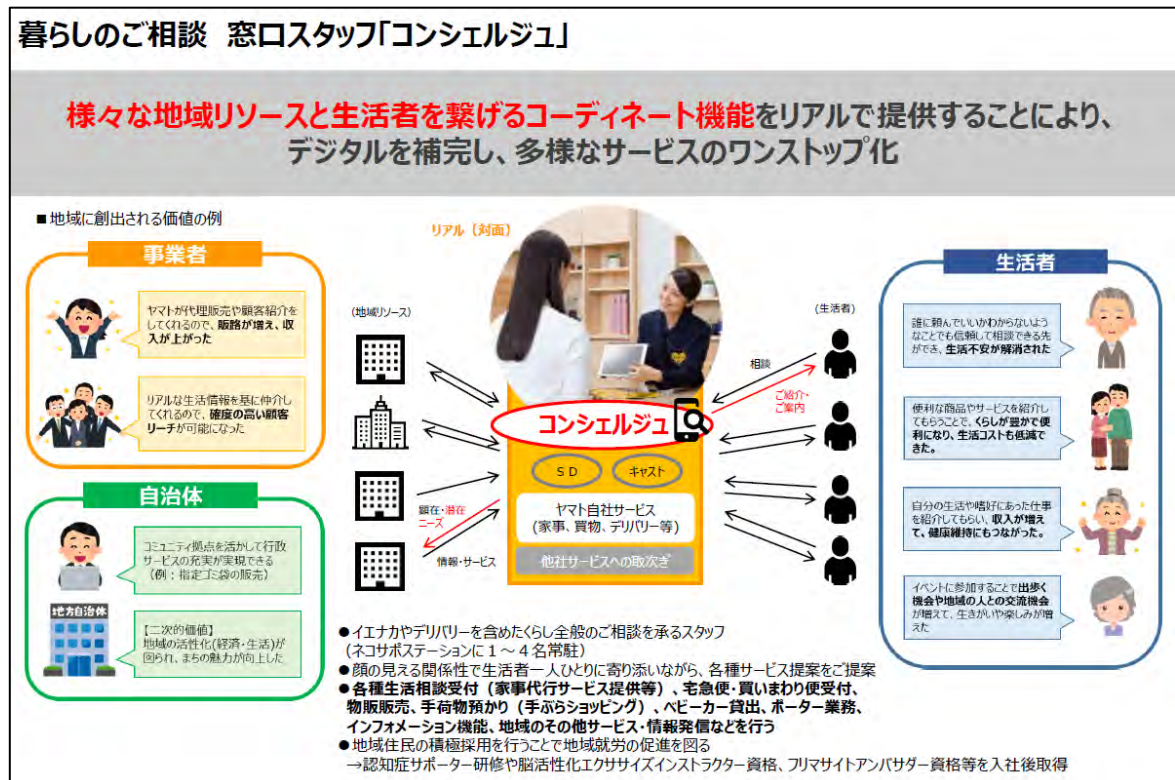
暮らしのご相談　窓口スタッフ「コンシェルジュ」

様々な地域リソースと生活者を繋げるコーディネート機能をリアルで提供することにより、デジタルを補完し、多様なサービスのワンストップ化

■地域に創出される価値の例

事業者

ヤマトが代理販売や顧客紹介をしてくれるので、販路が増え、収入が上がった

リアルな生活情報を基に仲介してくれるので、確度の高い顧客リーチが可能になった

自治体

コミュニティ拠点を活かして行政サービスの充実が実現できる（例：指定ゴミ袋の販売）

地方自治体

【二次的価値】地域の活性化(経済・生活)が図られ、まちの魅力が向上した

リアル（対面）

（地域リソース）

顕在・潜在ニーズ

情報・サービス

コンシェルジュ

ＳＤ

キャスト

ヤマト自社サービス（家事、買物、デリバリー等）

他社サービスへの取次ぎ

（生活者）

相談

ご紹介・ご案内

生活者

誰に頼んでいいかわからないようなことでも信頼して相談できる先ができ、生活不安が解消された

便利な商品やサービスを紹介してもらうことで、くらしが豊かで便利になり、生活コストも低減できた。

自分の生活や嗜好にあった仕事を紹介してもらい、収入が増えて、健康維持にもつながった。

イベントに参加することで出歩く機会や地域の人との交流機会が増えて、生きがいや楽しみが増えた

●イエナカやデリバリーを含めたくらし全般のご相談を承るスタッフ（ネコサポステーションに１～４名常駐）
●顔の見える関係性で生活者一人ひとりに寄り添いながら、各種サービス提案をご提案
●各種生活相談受付（家事代行サービス提供等）、宅急便・買いまわり便受付、物販販売、手荷物預かり（手ぶらショッピング）、ベビーカー貸出、ポーター業務、インフォメーション機能、地域のその他サービス・情報発信などを行う
●地域住民の積極採用を行うことで地域就労の促進を図る
→認知症サポーター研修や脳活性化エクササイズインストラクター資格、フリマサイトアンバサダー資格等を入社後取得